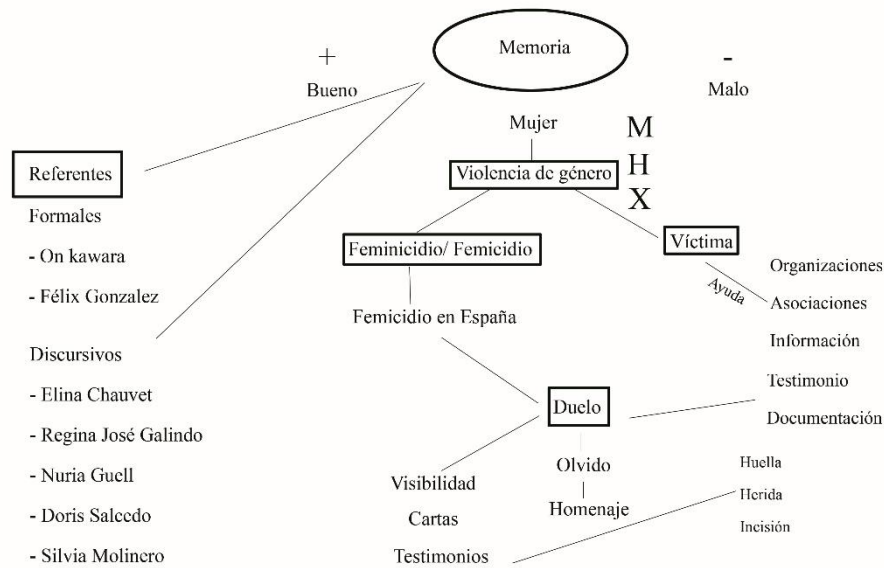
Memoria

+

Bueno

-

Malo

Mujer

M
H
X

Referentes

Formales

- On kawara

- Félix Gonzalez

Discursivos

- Elina Chauvet

- Regina José Galindo

- Nuria Guell

- Doris Salcedo

- Silvia Molinero

Violencia de género

Feminicidio/ Femicidio

Víctima

Ayuda

Organizaciones

Asociaciones

Información

Testimonio

Documentación

Femicidio en España

Duelo

Olvido

Homenaje

Visibilidad

Cartas

Testimonios

Huella

Herida

Incisión